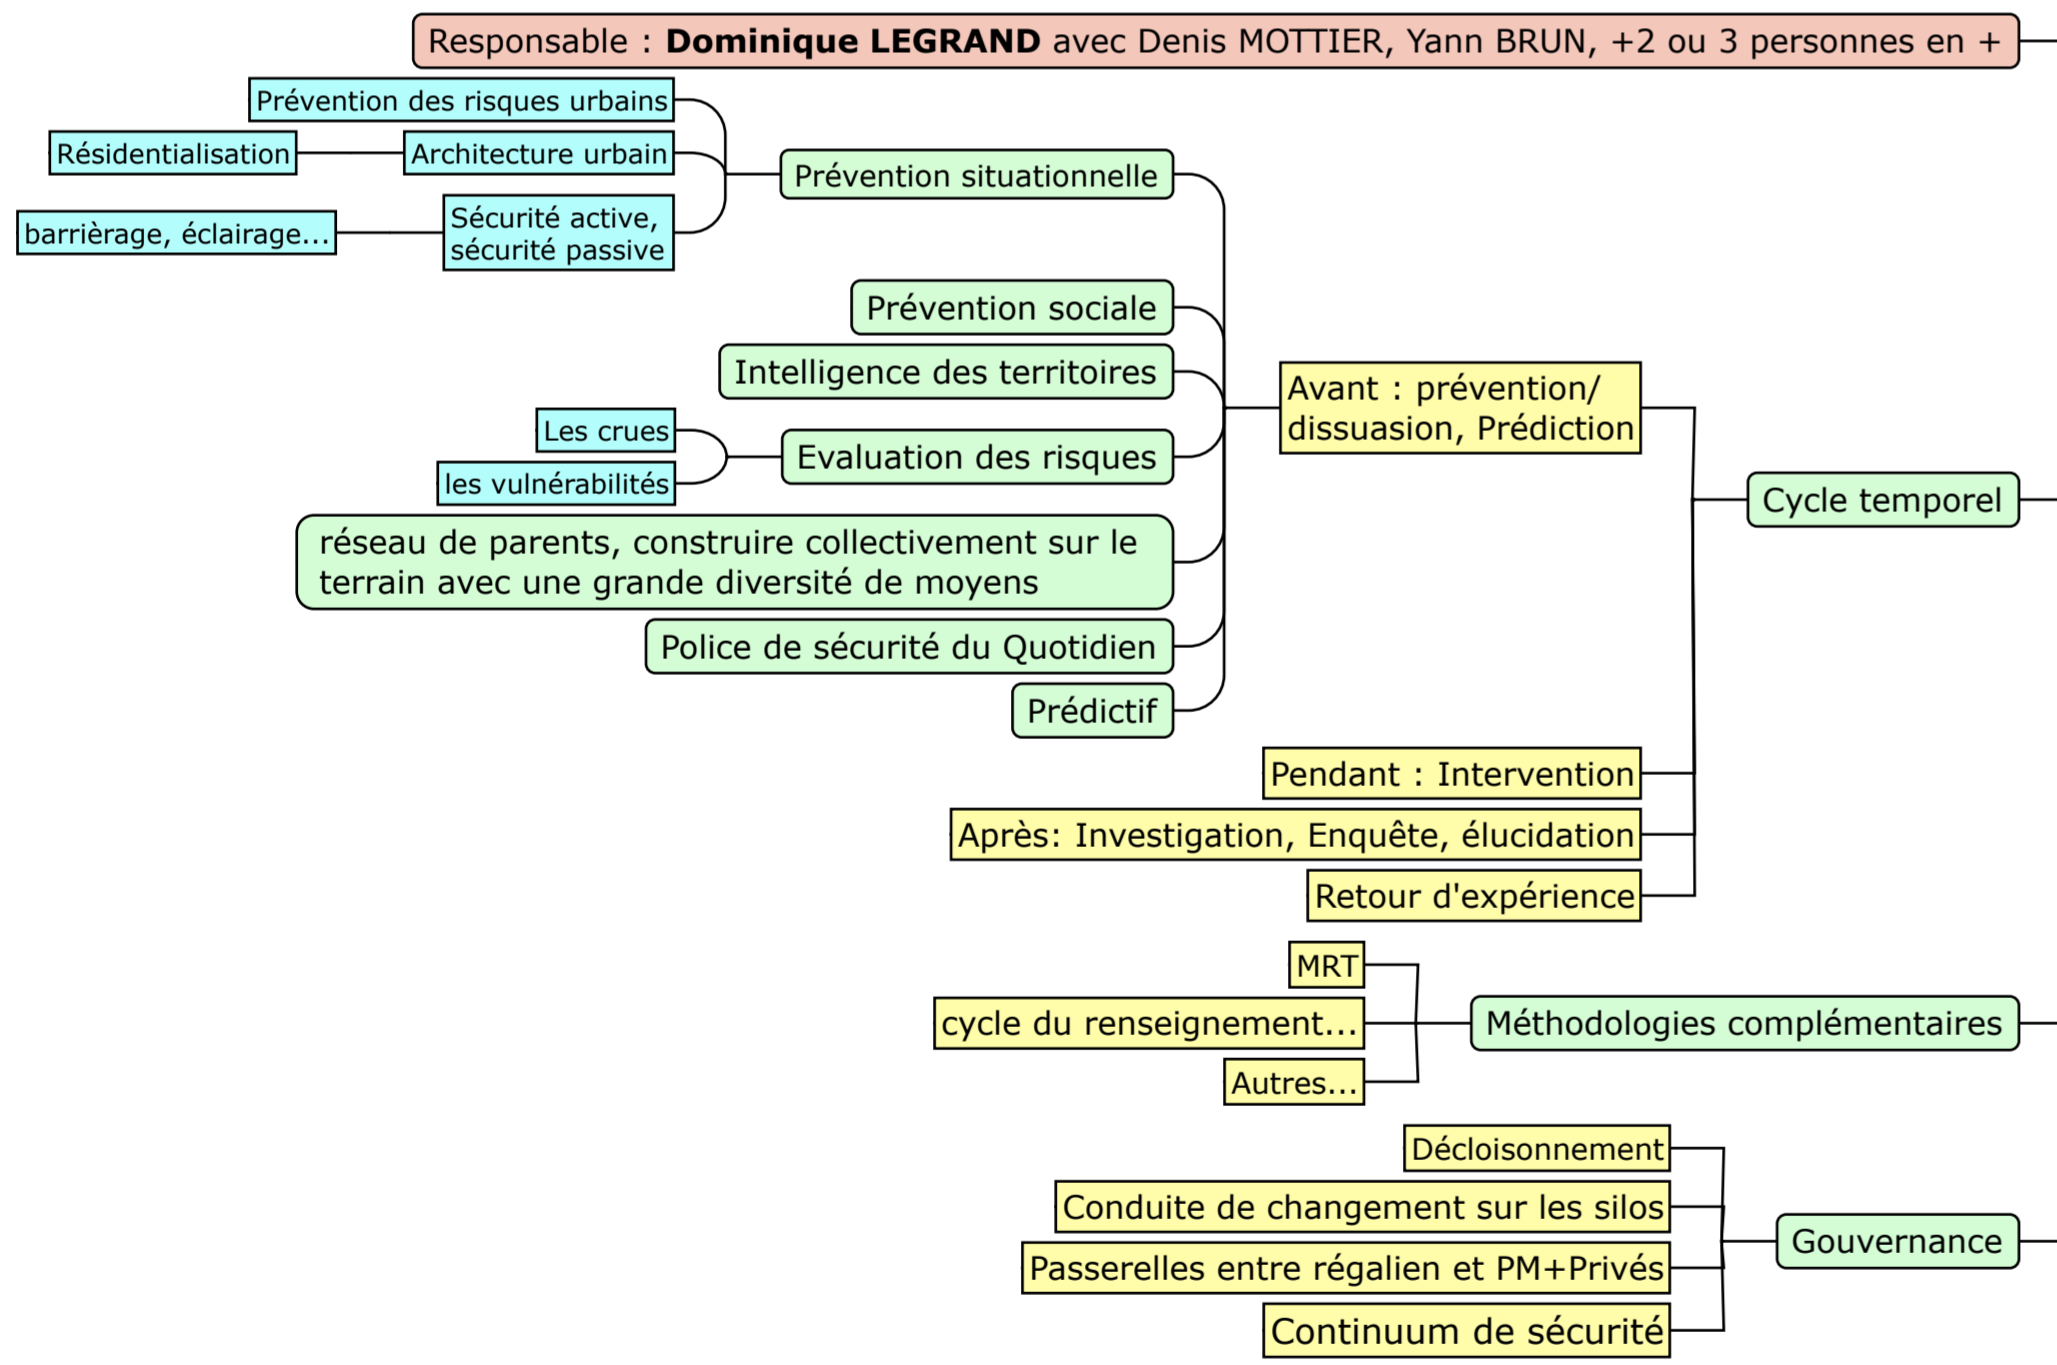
Responsable : **Dominique LEGRAND** avec Denis MOTTIER, Yann BRUN, +2 ou 3 personnes en +

Prévention des risques urbains

Résidentialisation

Architecture urbain

Prévention situationnelle

barrièrage, éclairage...

Sécurité active, sécurité passive

Prévention sociale

Intelligence des territoires

Avant : prévention/ dissuasion, Prédiction

Les crues

les vulnérabilités

Evaluation des risques

Cycle temporel

réseau de parents, construire collectivement sur le terrain avec une grande diversité de moyens

Police de sécurité du Quotidien

Prédictif

Pendant : Intervention

Après: Investigation, Enquête, élucidation

Retour d'expérience

MRT

cycle du renseignement...

Méthodologies complémentaires

Autres...

Décloisonnement

Conduite de changement sur les silos

Gouvernance

Passerelles entre régalien et PM+Privés

Continuum de sécurité